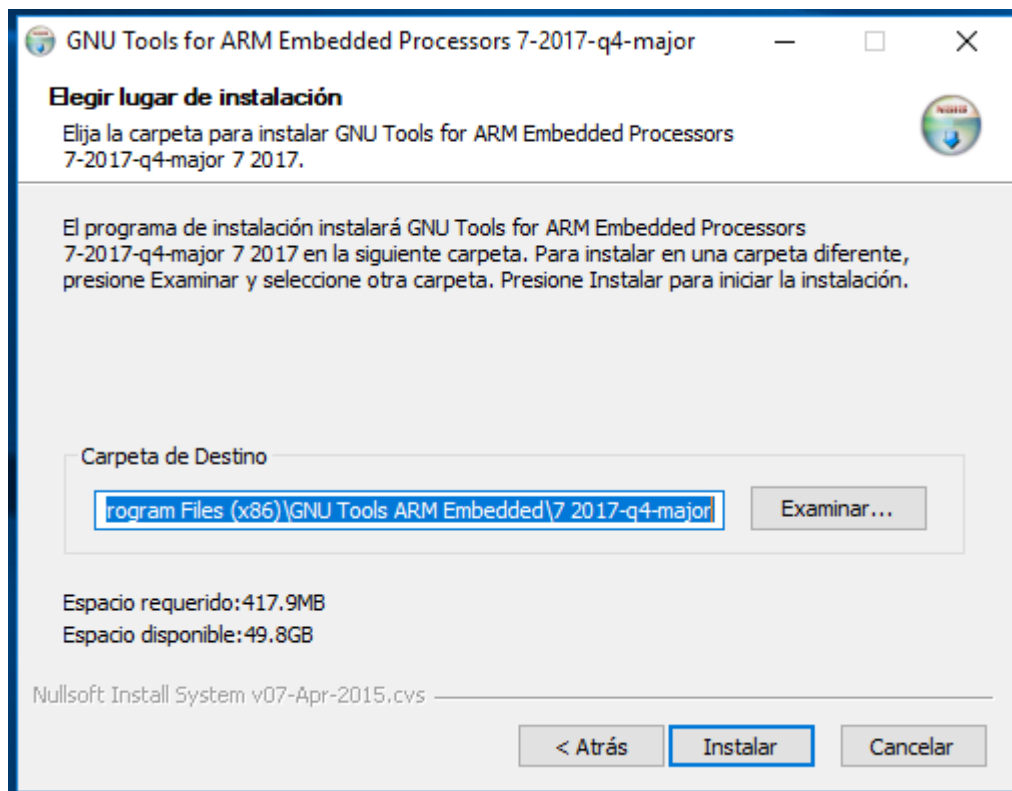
GNU Tools for ARM Embedded Processors 7-2017-q4-major

Elegir lugar de instalación

Elija la carpeta para instalar GNU Tools for ARM Embedded Processors 7-2017-q4-major 7 2017.

El programa de instalación instalará GNU Tools for ARM Embedded Processors 7-2017-q4-major 7 2017 en la siguiente carpeta. Para instalar en una carpeta diferente, presione Examinar y seleccione otra carpeta. Presione Instalar para iniciar la instalación.

Carpeta de Destino

rogram Files (x86)\GNU Tools ARM Embedded\7 2017-q4-major

Examinar...

Espacio requerido:417.9MB
Espacio disponible:49.8GB

Nullsoft Install System v07-Apr-2015.cvs

< Atrás

Instalar

Cancelar